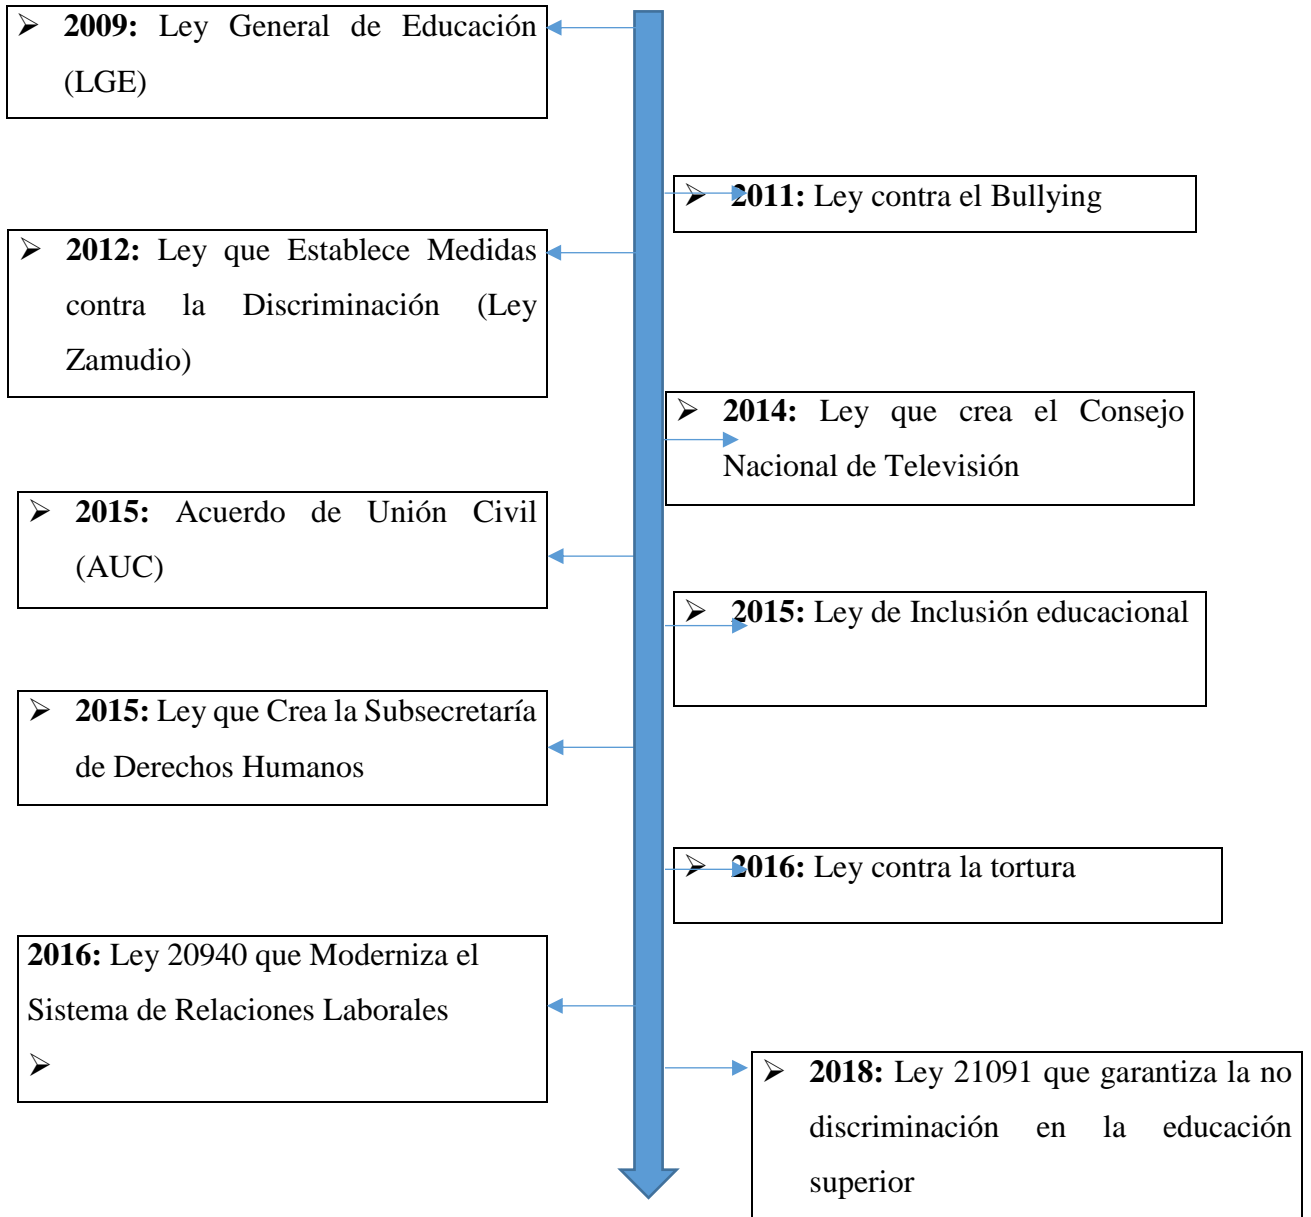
➢ **2009:** Ley General de Educación (LGE)

➢ **2011:** Ley contra el Bullying

➢ **2012:** Ley que Establece Medidas contra la Discriminación (Ley Zamudio)

➢ **2014:** Ley que crea el Consejo Nacional de Televisión

➢ **2015:** Acuerdo de Unión Civil (AUC)

➢ **2015:** Ley de Inclusión educacional

➢ **2015:** Ley que Crea la Subsecretaría de Derechos Humanos

➢ **2016:** Ley contra la tortura

**2016:** Ley 20940 que Moderniza el Sistema de Relaciones Laborales
➢

➢ **2018:** Ley 21091 que garantiza la no discriminación en la educación superior